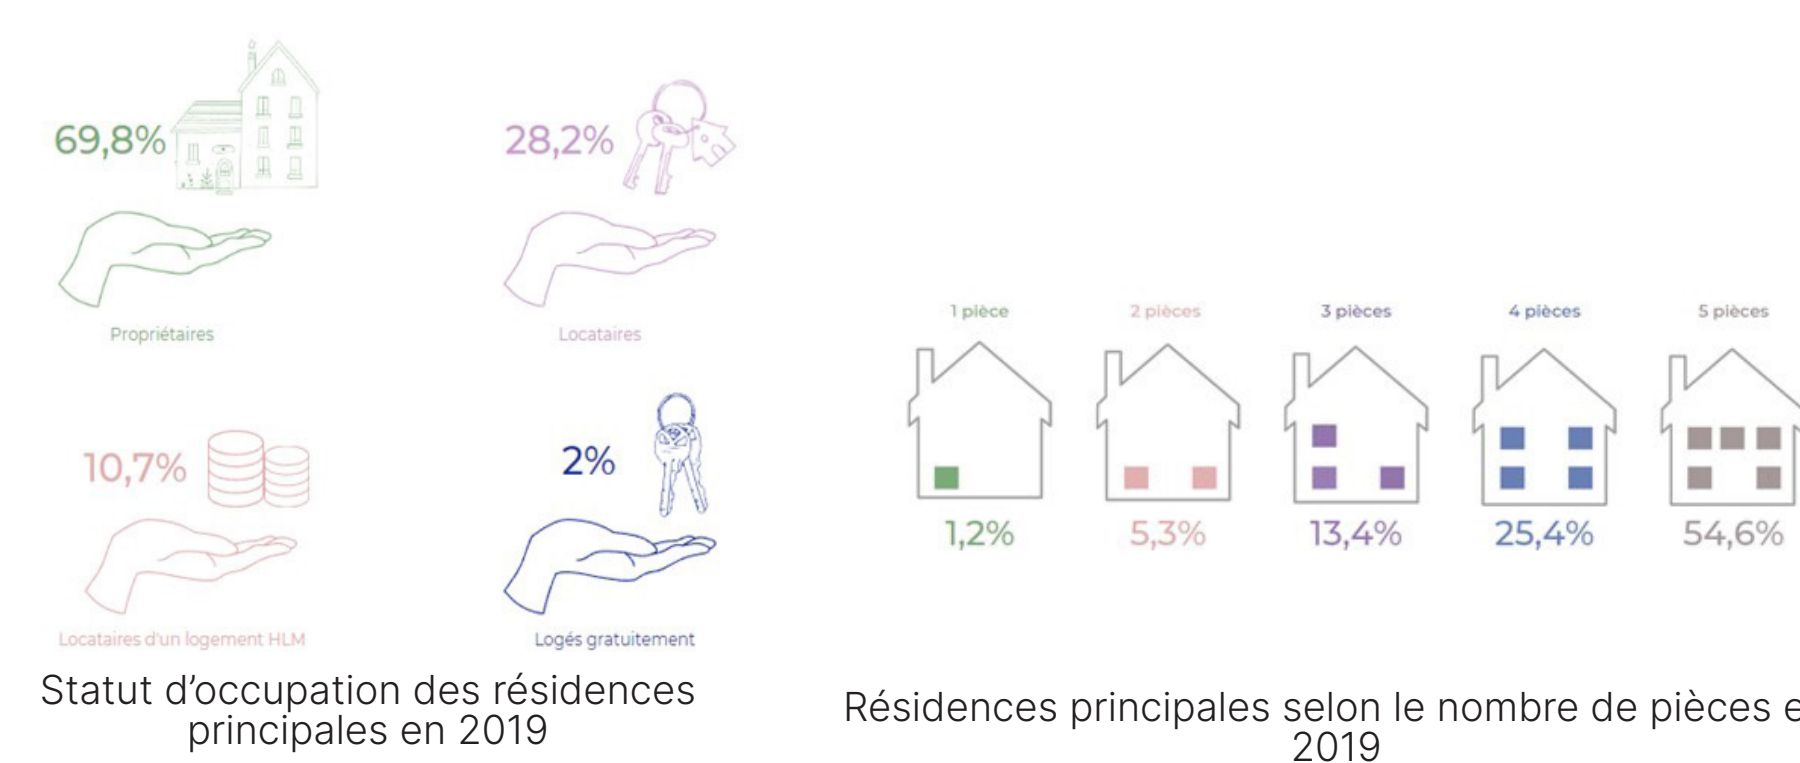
69,8%

Propriétaires

28,2%

Locataires

10,7%

Locataires d'un logement HLM

2%

Logés gratuitement

Statut d'occupation des résidences principales en 2019

1 pièce

1,2%

2 pièces

5,3%

3 pièces

13,4%

4 pièces

25,4%

5 pièces

54,6%

Résidences principales selon le nombre de pièces e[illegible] 2019